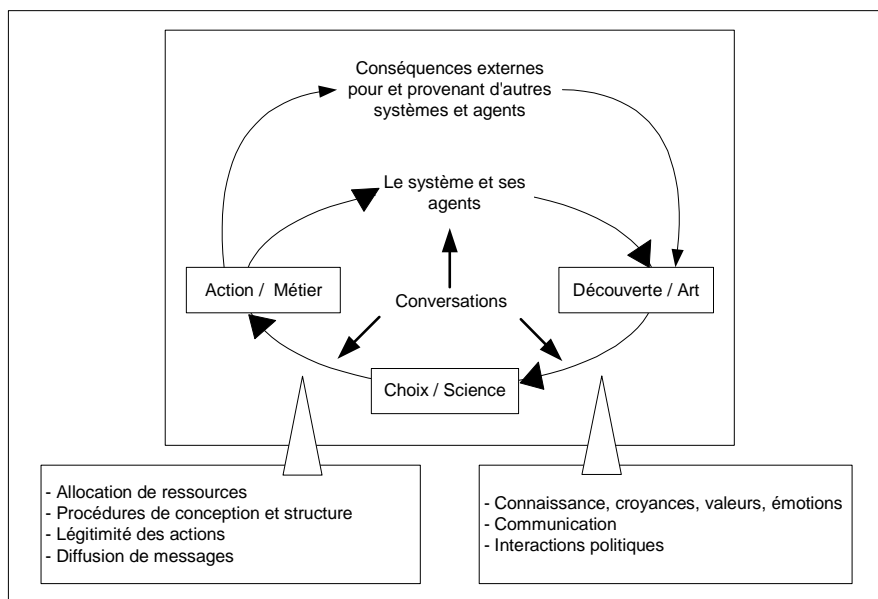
Conséquences externes pour et provenant d'autres systèmes et agents

Le système et ses agents

Action / Métier

Conversations

Découverte / Art

Choix / Science

- Allocation de ressources
- Procédures de conception et structure
- Légitimité des actions
- Diffusion de messages

- Connaissance, croyances, valeurs, émotions
- Communication
- Interactions politiques